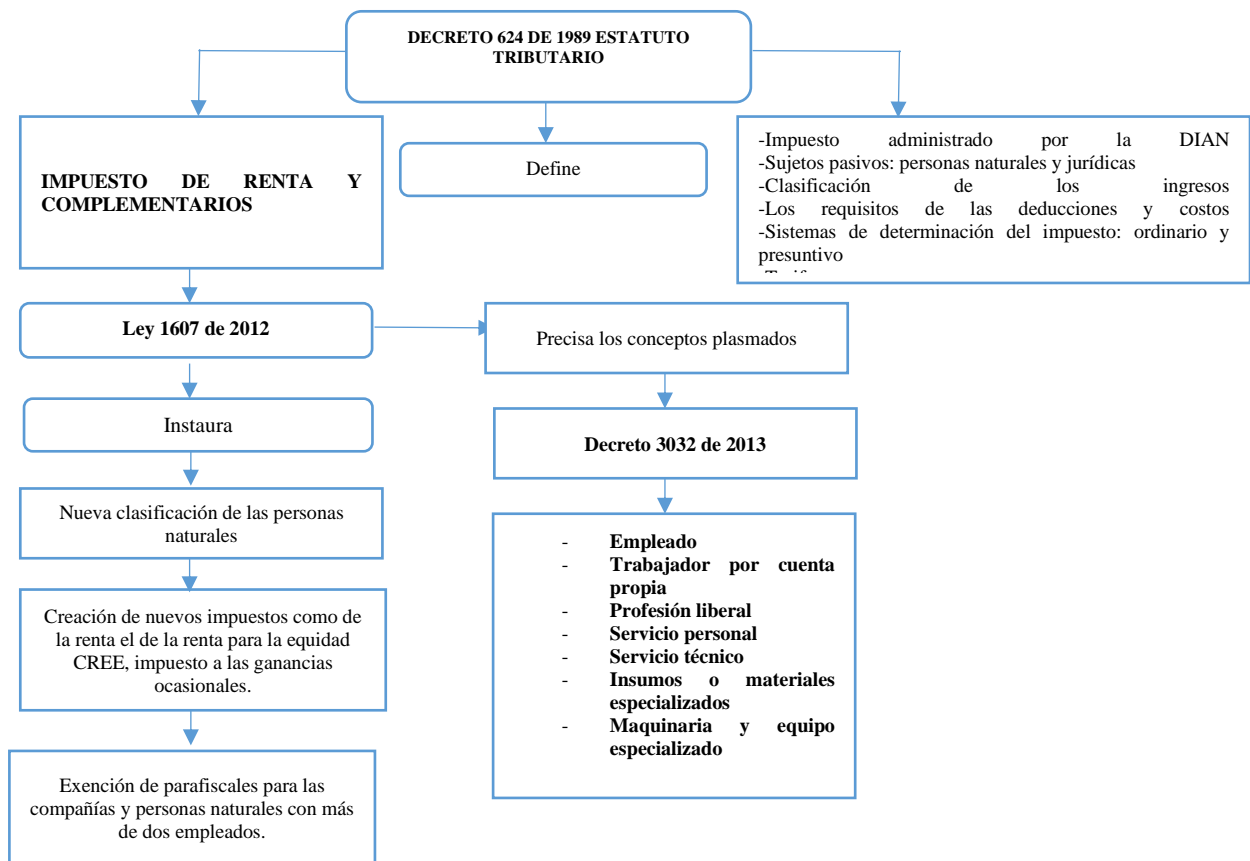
DECRETO 624 DE 1989 ESTATUTO TRIBUTARIO

IMPUESTO DE RENTA Y COMPLEMENTARIOS

Define

-Impuesto administrado por la DIAN
-Sujetos pasivos: personas naturales y jurídicas
-Clasificación de los ingresos
-Los requisitos de las deducciones y costos
-Sistemas de determinación del impuesto: ordinario y presuntivo
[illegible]

Ley 1607 de 2012

Precisa los conceptos plasmados

Instaura

Decreto 3032 de 2013

Nueva clasificación de las personas naturales

- Empleado
- Trabajador por cuenta propia
- Profesión liberal
- Servicio personal
- Servicio técnico
- Insumos o materiales especializados
- Maquinaria y equipo especializado

Creación de nuevos impuestos como de la renta el de la renta para la equidad CREE, impuesto a las ganancias ocasionales.

Exención de parafiscales para las compañías y personas naturales con más de dos empleados.